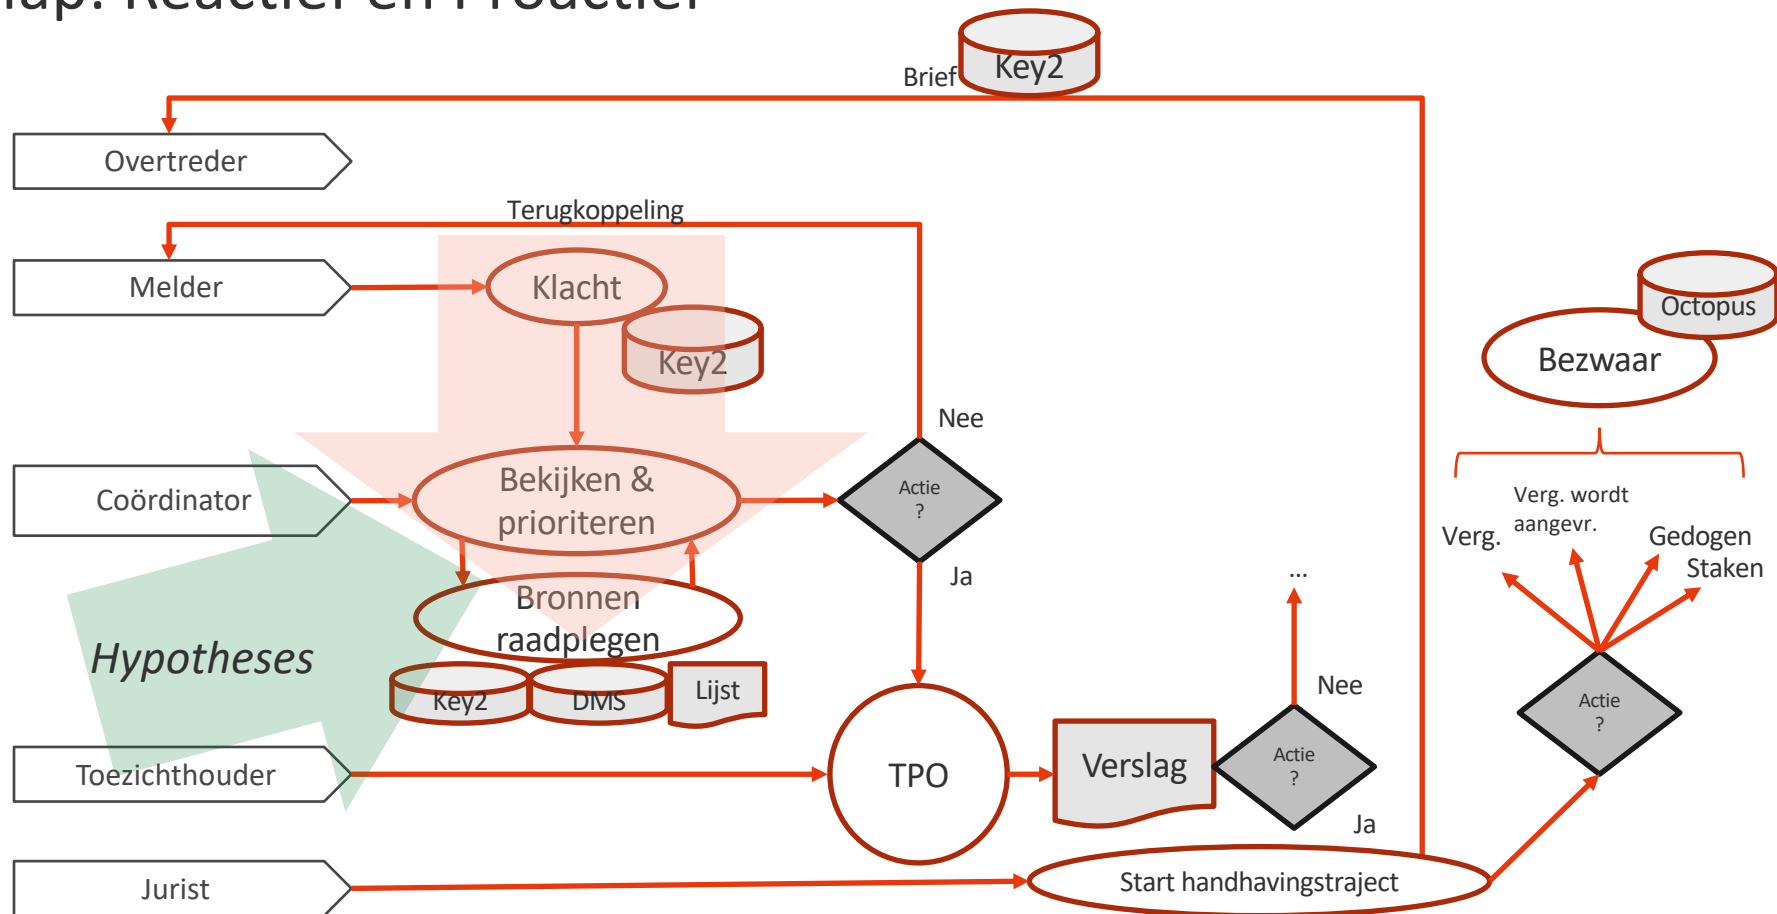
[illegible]ap: Reactief en Proactief

Key2
Brief
Overtreder
Terugkoppeling
Melder
Klacht
Key2
Nee
Octopus
Bezwaar
Coördinator
Bekijken & prioriteren
Actie ?
Verg. wordt aangevr.
Verg.
Gedogen
Staken
Ja
Bronnen raadplegen
...
Hypotheses
Key2
DMS
Lijst
Nee
Actie ?
Toezichthouder
TPO
Verslag
Actie ?
Ja
Jurist
Start handhavingstraject